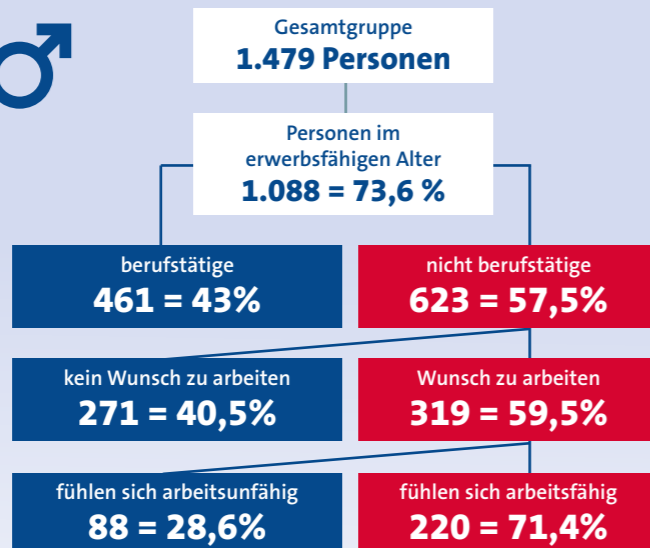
Gesamtgruppe
1.479 Personen

Personen im erwerbsfähigen Alter
1.088 = 73,6 %

berufstätige
461 = 43%

nicht berufstätige
623 = 57,5%

kein Wunsch zu arbeiten
271 = 40,5%

Wunsch zu arbeiten
319 = 59,5%

fühlen sich arbeitsunfähig
88 = 28,6%

fühlen sich arbeitsfähig
220 = 71,4%